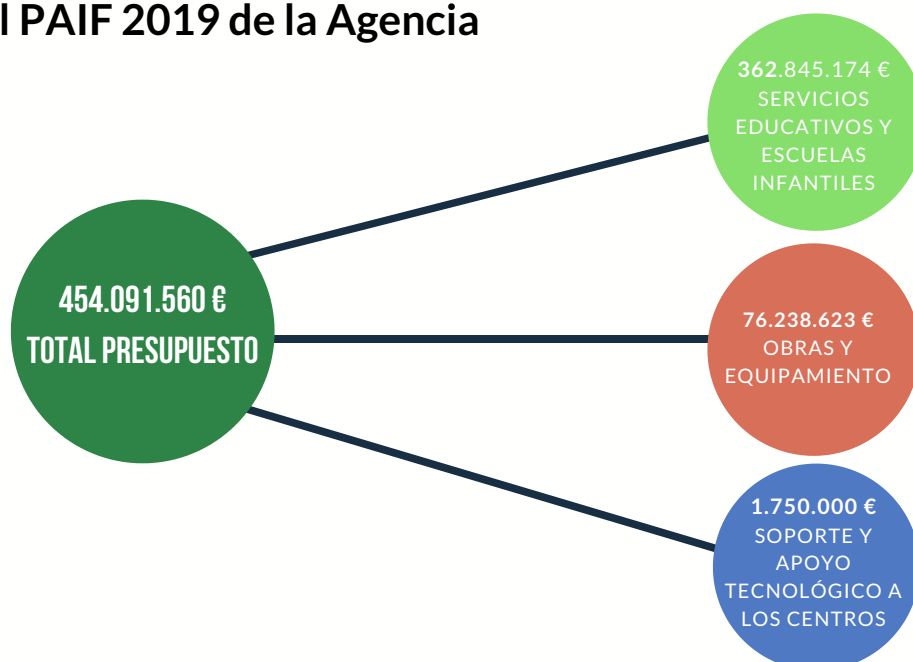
l PAIF 2019 de la Agencia

454.091.560 €
TOTAL PRESUPUESTO

362.845.174 €
SERVICIOS EDUCATIVOS Y ESCUELAS INFANTILES

76.238.623 €
OBRAS Y EQUIPAMIENTO

1.750.000 €
SOPORTE Y APOYO TECNOLÓGICO A LOS CENTROS